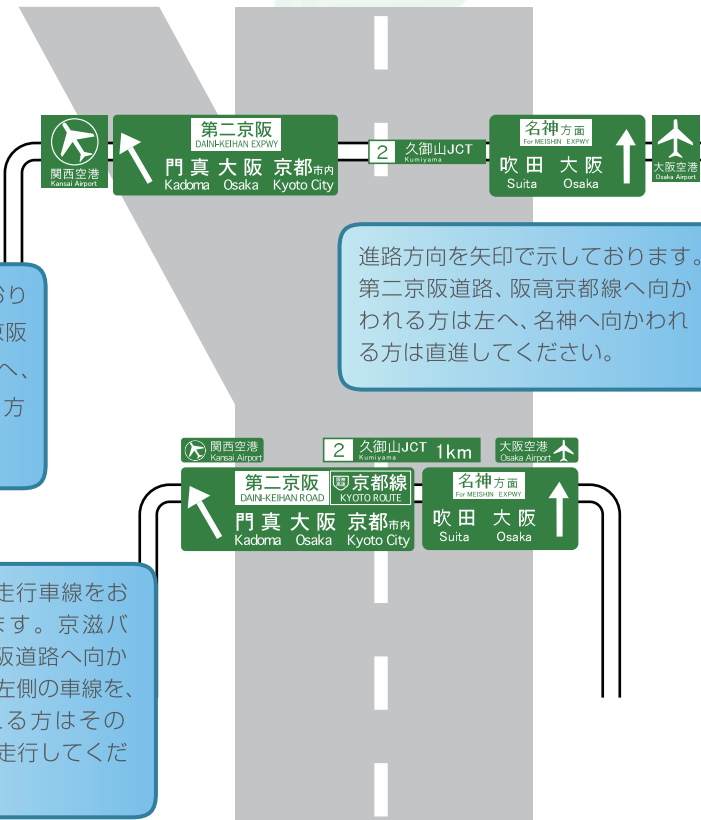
関西空港
Kansai Airport

第二京阪
DAINI-KEIHAN EXPWY
門真 大阪 京都市内
Kadoma Osaka Kyoto City

2 久御山JCT
Kumiyama

名神方面
For MEISHIN EXPWY
吹田 大阪
Suita Osaka

大阪空港
Osaka Airport

おり
京阪
へ、
方

進路方向を矢印で示しております。第二京阪道路、阪高京都線へ向かわれる方は左へ、名神へ向かわれる方は直進してください。

関西空港
Kansai Airport

2 久御山JCT 1km
Kumiyama

大阪空港
Osaka Airport

第二京阪
DAINI-KEIHAN ROAD
京都線
KYOTO ROUTE
門真 大阪 京都市内
Kadoma Osaka Kyoto City

名神方面
For MEISHIN EXPWY
吹田 大阪
Suita Osaka

走行車線をお
ます。京滋バ
阪道路へ向か
左側の車線を、
る方はその
走行してくだ